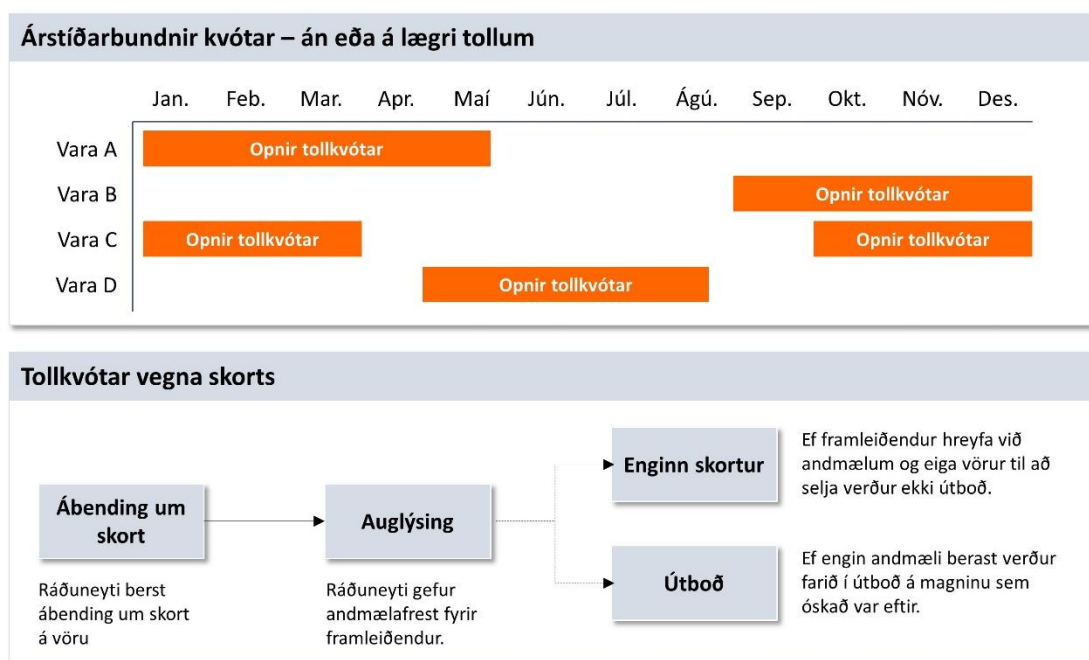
Árstíðarbundnir kvótar – án eða á lægri tollum

| | Jan. | Feb. | Mar. | Apr. | Maí | Jún. | Júl. | Ágú. | Sep. | Okt. | Nóv. | Des. |
|---|---|---|---|---|---|---|---|---|---|---|---|---|
| Vara A | Opnir tollkvótar | | | | | | | | | | | |
| Vara B | | | | | | | | | Opnir tollkvótar | | | |
| Vara C | Opnir tollkvótar | | | | | | | | | Opnir tollkvótar | | |
| Vara D | | | | | Opnir tollkvótar | | | | | | | |

Tollkvótar vegna skorts

Ábending um skort

Ráðuneyti berst ábending um skort á vöru

Auglýsing

Ráðuneyti gefur andmælafrest fyrir framleiðendur.

Enginn skortur

Ef framleiðendur hreyfa við andmælum og eiga vörur til að selja verður ekki útboð.

Útboð

Ef engin andmæli berast verður farið í útboð á magninu sem óskað var eftir.